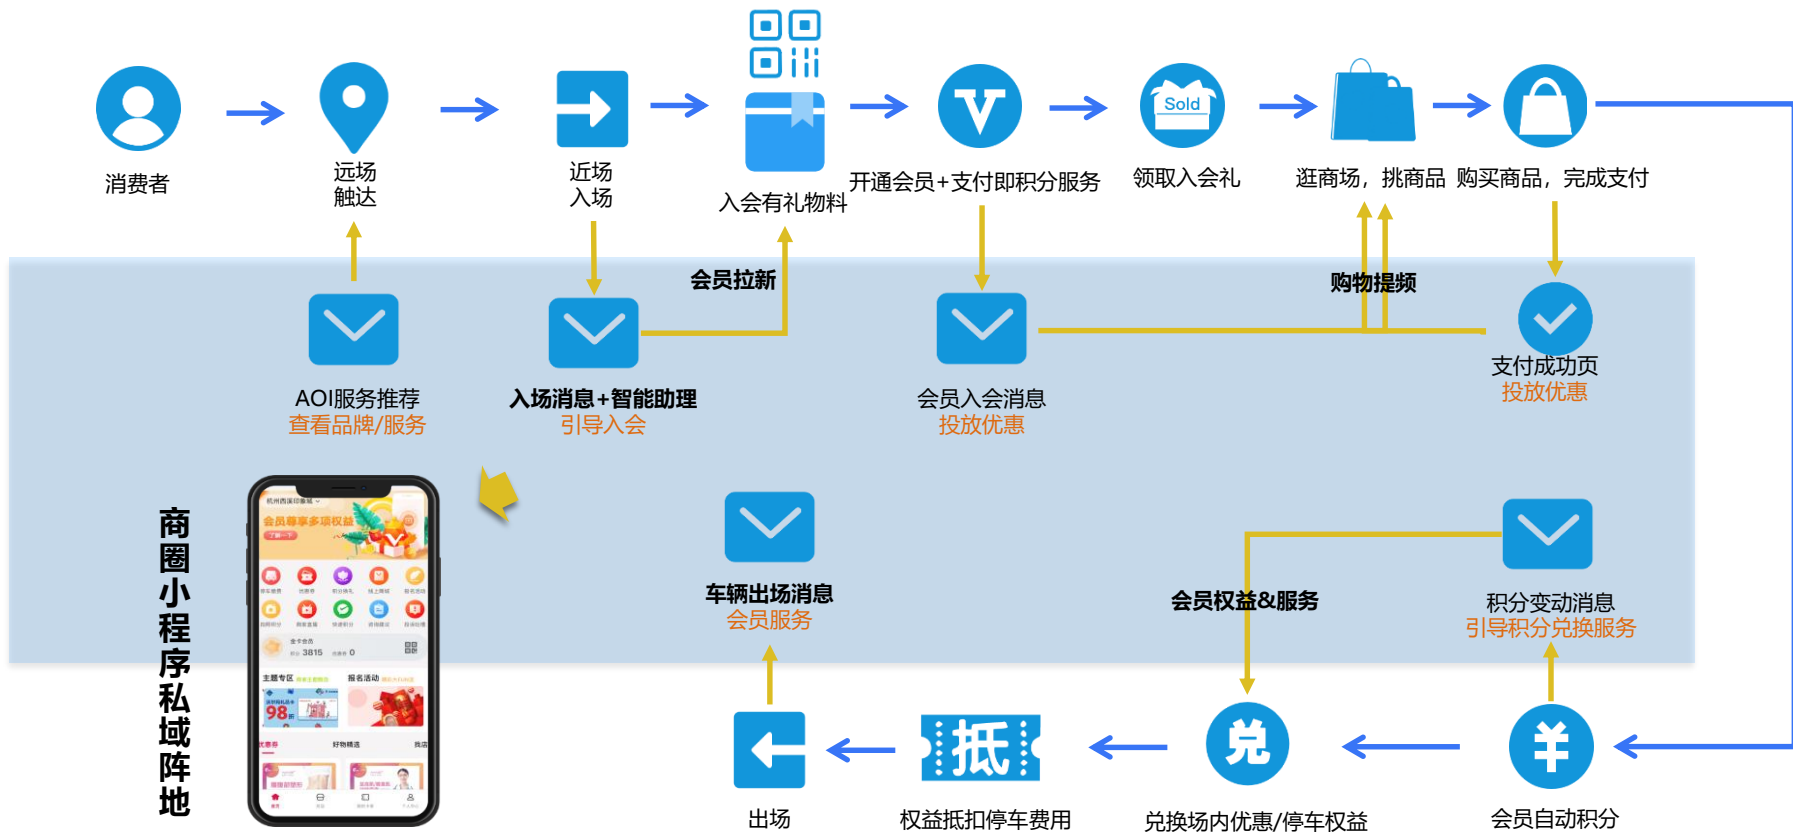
消费者

远场
触达

近场
入场

入会有礼物料

开通会员+支付即积分服务

Sold

领取入会礼

逛商场，挑商品

购买商品，完成支付

会员拉新

购物提频

AOI服务推荐
查看品牌/服务

入场消息+智能助理
引导入会

会员入会消息
投放优惠

支付成功页
投放优惠

商圈小程序私域阵地

杭州西溪印象城
会员尊享多项权益
3815
0
主题专区
报名活动
98
好物精选

车辆出场消息
会员服务

会员权益&服务

积分变动消息
引导积分兑换服务

抵

兑

¥

出场

权益抵扣停车费用

兑换场内优惠/停车权益

会员自动积分